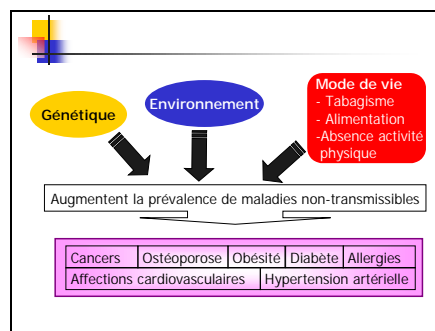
Génétique

Environnement

Mode de vie
- Tabagisme
- Alimentation
-Absence activité physique

Augmentent la prévalence de maladies non-transmissibles

Cancers | Ostéoporose | Obésité | Diabète | Allergies

Affections cardiovasculaires | Hypertension artérielle